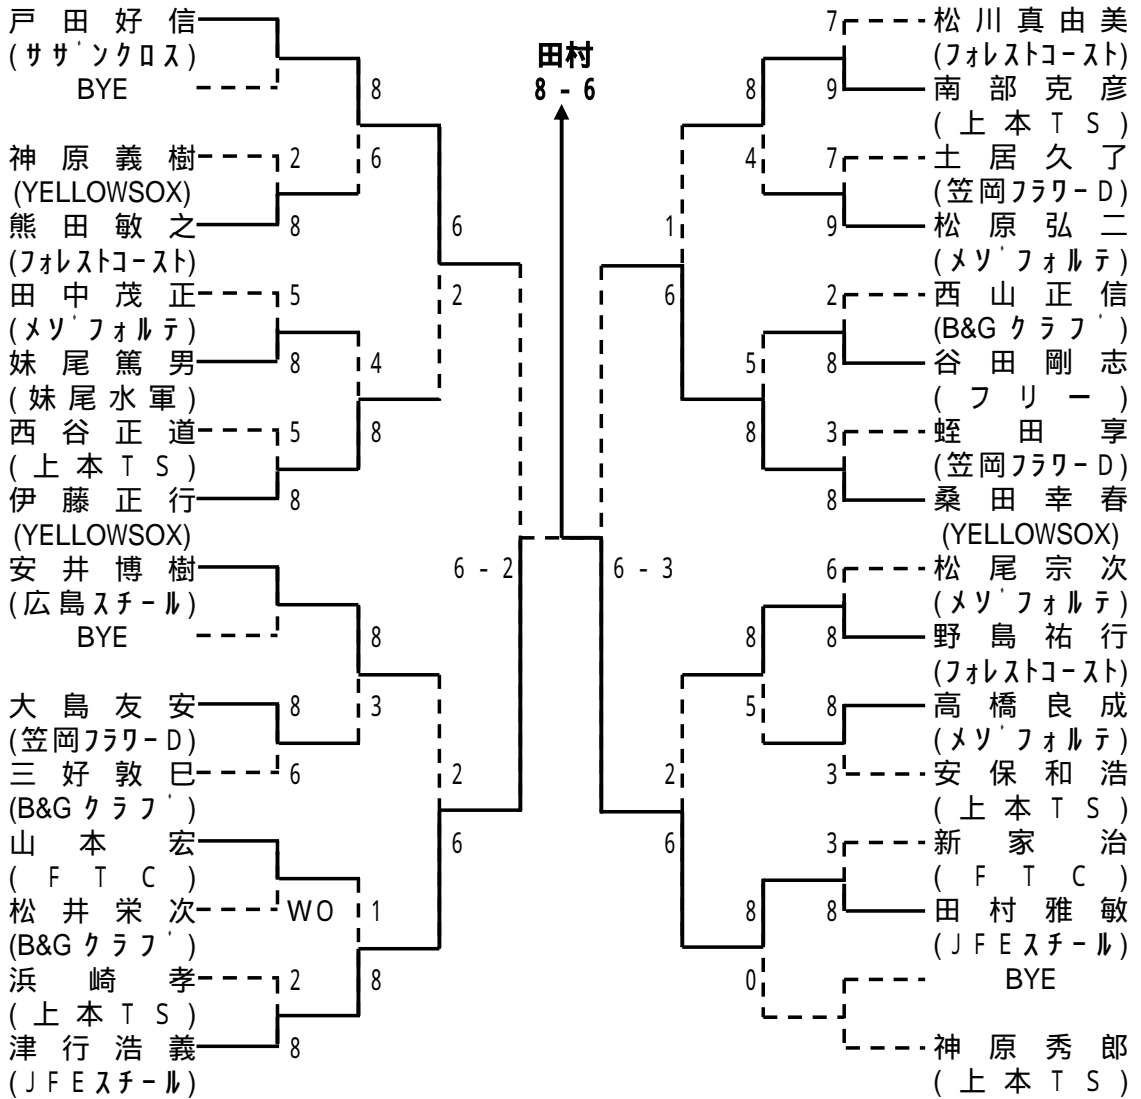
田村
8 - 6

戸田好信
(ｻｻﾞﾝｸﾛｽ)
BYE
神原義樹
(YELLOWSOX)
熊田敏之
(ﾌｫﾚｽﾄｺｰｽﾄ)
田中茂正
(ﾒｿﾞﾌｫﾙﾃ)
妹尾篤男
(妹尾水軍)
西谷正道
(上本TS)
伊藤正行
(YELLOWSOX)
安井博樹
(広島ｽﾁｰﾙ)
BYE
大島友安
(笠岡ﾌﾗﾜｰD)
三好敦巳
(B&Gｸﾗﾌﾞ)
山本宏
(FTC)
松井栄次
(B&Gｸﾗﾌﾞ)
浜崎孝
(上本TS)
津行浩義
(JFEｽﾁｰﾙ)

2 6 8 8 6 5 8 4 2 5 8 8 8 8 8 3 6 2 WO 6 1 2 8 8
6 - 2

松川真由美
(ﾌｫﾚｽﾄｺｰｽﾄ)
南部克彦
(上本TS)
土居久了
(笠岡ﾌﾗﾜｰD)
松原弘二
(ﾒｿﾞﾌｫﾙﾃ)
西山正信
(B&Gｸﾗﾌﾞ)
谷田剛志
(フリー)
蛭田享
(笠岡ﾌﾗﾜｰD)
桑田幸春
(YELLOWSOX)
松尾宗次
(ﾒｿﾞﾌｫﾙﾃ)
野島祐行
(ﾌｫﾚｽﾄｺｰｽﾄ)
高橋良成
(ﾒｿﾞﾌｫﾙﾃ)
安保和浩
(上本TS)
新家治
(FTC)
田村雅敏
(JFEｽﾁｰﾙ)
BYE
神原秀郎
(上本TS)

7 9 8 7 9 4 1 2 8 5 6 3 8 8 6 8 8 8 5 3 2 3 8 8 6 0
6 - 3